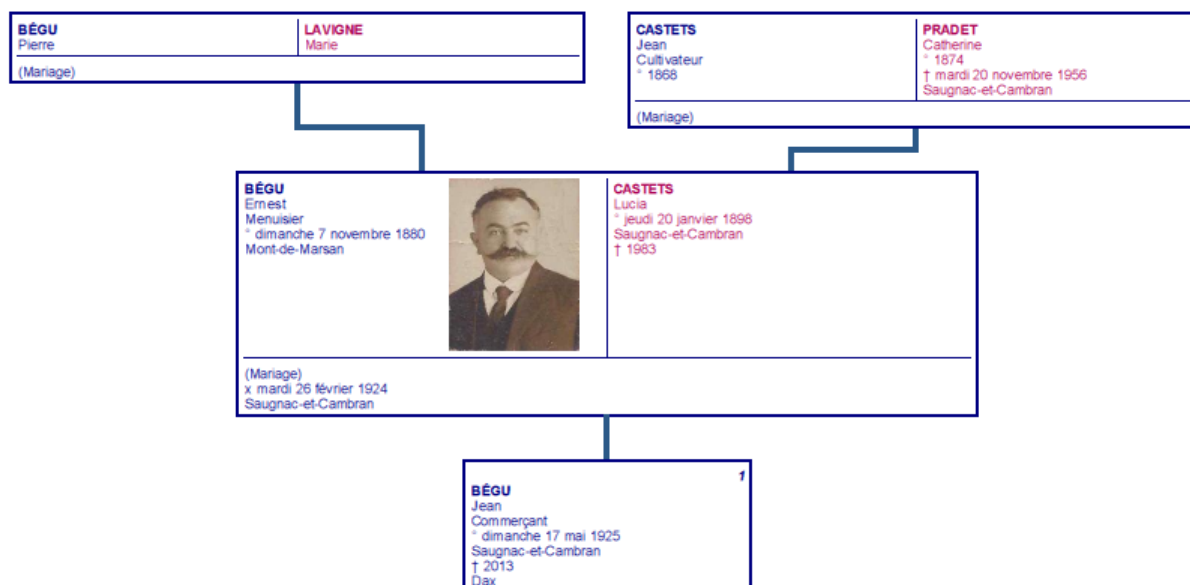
BÉGU
Pierre

LAVIGNE
Marie

(Mariage)

CASTETS
Jean
Cultivateur
° 1868

PRADET
Catherine
° 1874
† mardi 20 novembre 1956
Saugnac-et-Cambran

(Mariage)

BÉGU
Ernest
Menuisier
° dimanche 7 novembre 1880
Mont-de-Marsan

CASTETS
Lucia
° jeudi 20 janvier 1898
Saugnac-et-Cambran
† 1983

(Mariage)
x mardi 26 février 1924
Saugnac-et-Cambran

1
BÉGU
Jean
Commerçant
° dimanche 17 mai 1925
Saugnac-et-Cambran
† 2013
Dax